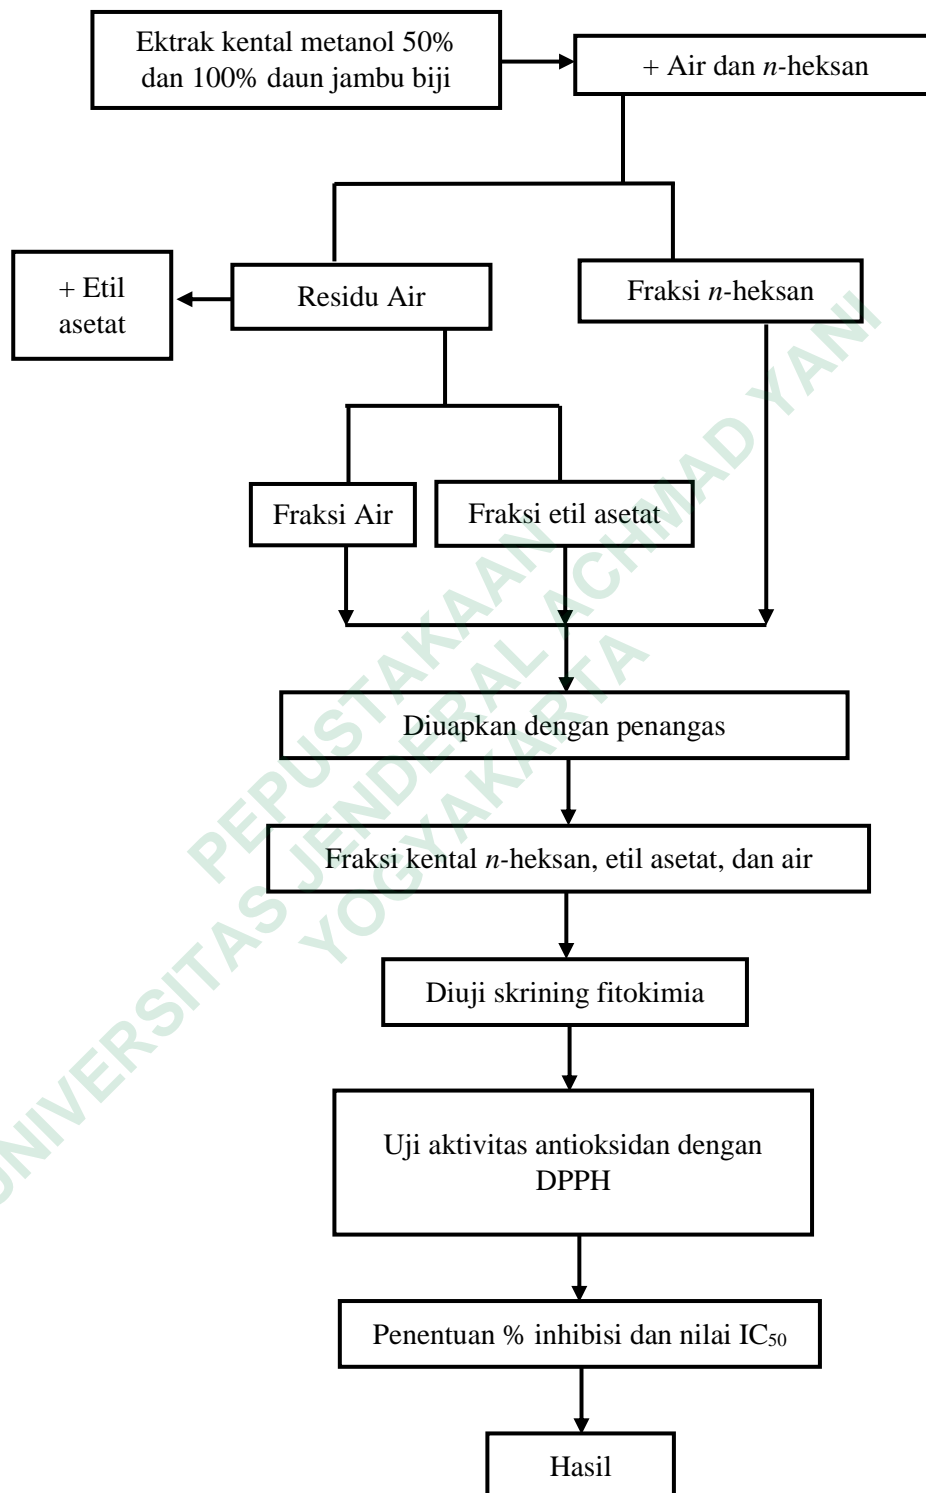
Ektrak kental metanol 50% dan 100% daun jambu biji

+ Air dan n-heksan

+ Etil asetat

Residu Air

Fraksi n-heksan

Fraksi Air

Fraksi etil asetat

Diuapkan dengan penangas

Fraksi kental n-heksan, etil asetat, dan air

Diuji skrining fitokimia

Uji aktivitas antioksidan dengan DPPH

Penentuan % inhibisi dan nilai $IC_{50}$

Hasil

PEPUSTAKAAN
UNIVERSITAS JENDERAL ACHMAD YANI
YOGYAKARTA